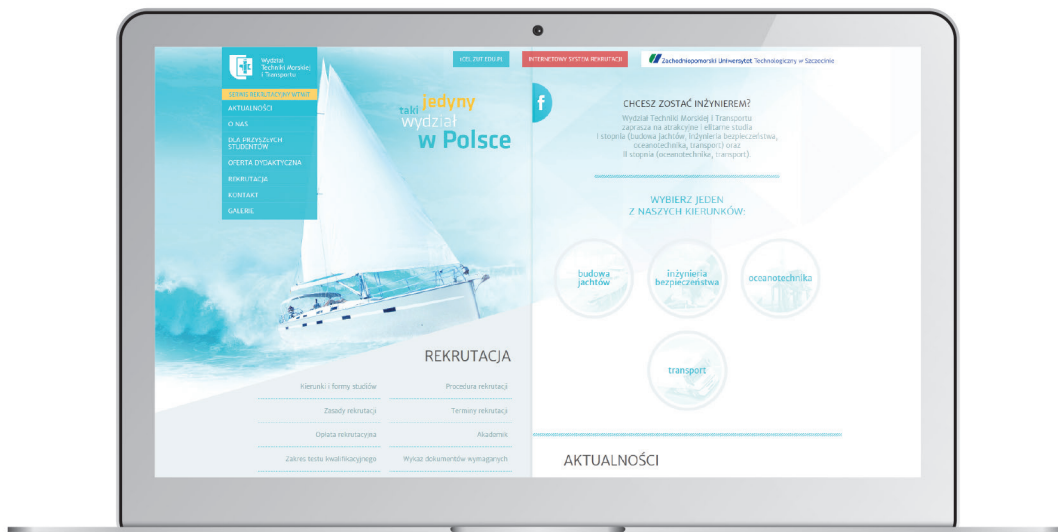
Wydział Techniki Morskiej i Transportu

SERWIS REKRUTACYJNY WTMiT

AKTUALNOŚCI

O NAS

DLA PRZYSZŁYCH STUDENTÓW

OFERTA DYDAKTYCZNA

REKRUTACJA

KONTAKT

GALERIE

KSIĘŻYC EDU.PL

INTERNETOWY SYSTEM REKRUTACJI

Zachodniopomorski Uniwersytet Technologiczny w Szczecinie

taki jedyny wydział w Polsce

f

CHCESZ ZOSTAĆ INŻYNIEREM?

Wydział Techniki Morskiej i Transportu zaprasza na atrakcyjne i elitarne studia I stopnia (budowa jachtów, inżynieria bezpieczeństwa, oceanotechnika, transport) oraz II stopnia (oceanotechnika, transport).

WYBIERZ JEDEN Z NASZYCH KIERUNKÓW:

budowa jachtów

inżynieria bezpieczeństwa

oceanotechnika

transport

REKRUTACJA

Kierunki i formy studiów

Procedura rekrutacji

Zasady rekrutacji

Terminy rekrutacji

Opłata rekrutacyjna

Akademik

Zakres testu kwalifikacyjnego

Wykaz dokumentów wymaganych

AKTUALNOŚCI